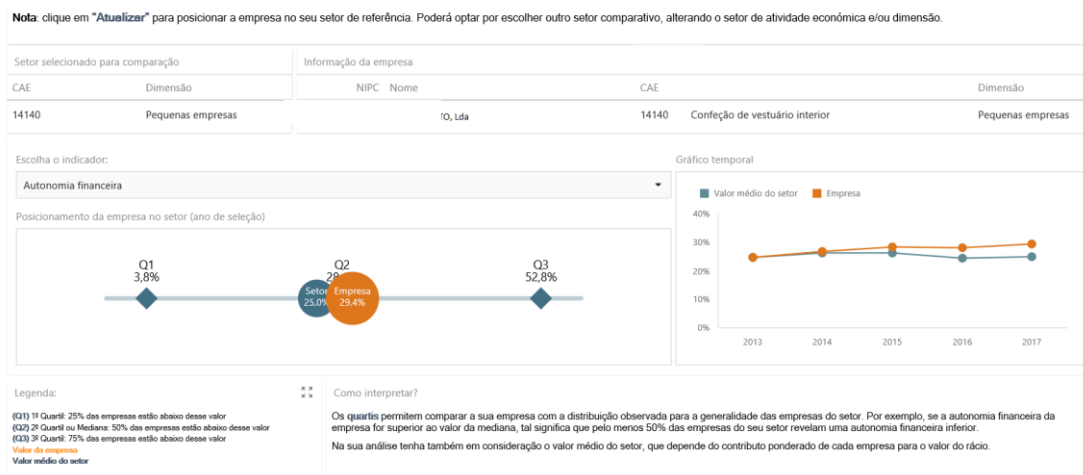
**Nota**: clique em "**Atualizar**" para posicionar a empresa no seu setor de referência. Poderá optar por escolher outro setor comparativo, alterando o setor de atividade económica e/ou dimensão.

Setor selecionado para comparação

Informação da empresa

| CAE | Dimensão | NIPC | Nome | CAE | | Dimensão |
|---|---|---|---|---|---|---|
| 14140 | Pequenas empresas | | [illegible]TO, Lda | 14140 | Confeção de vestuário interior | Pequenas empresas |

Escolha o indicador:

Autonomia financeira

Posicionamento da empresa no setor (ano de seleção)

Q1
3,8%

Q2
28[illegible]

Setor
25,0%

Empresa
29,4%

Q3
52,8%

Gráfico temporal

Valor médio do setor
Empresa

40%
30%
20%
10%
0%

2013 2014 2015 2016 2017

Legenda:

(Q1) 1º Quartil: 25% das empresas estão abaixo desse valor
(Q2) 2º Quartil ou Mediana: 50% das empresas estão abaixo desse valor
(Q3) 3º Quartil: 75% das empresas estão abaixo desse valor
Valor da empresa
Valor médio do setor

Como interpretar?

Os quartis permitem comparar a sua empresa com a distribuição observada para a generalidade das empresas do setor. Por exemplo, se a autonomia financeira da empresa for superior ao valor da mediana, tal significa que pelo menos 50% das empresas do seu setor revelam uma autonomia financeira inferior.

Na sua análise tenha também em consideração o valor médio do setor, que depende do contributo ponderado de cada empresa para o valor do rácio.